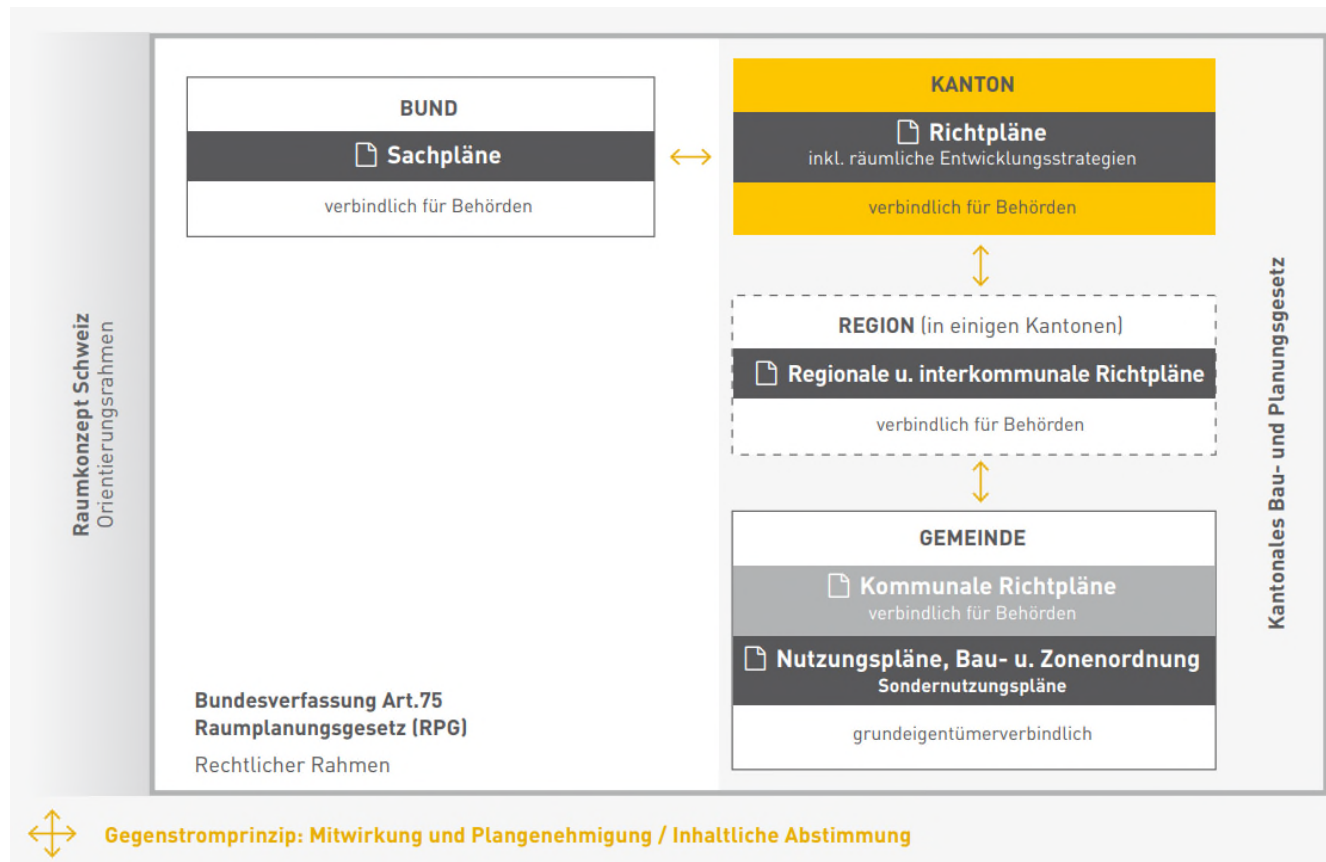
Raumkonzept Schweiz
Orientierungsrahmen

BUND
Sachpläne
verbindlich für Behörden

KANTON
Richtpläne
inkl. räumliche Entwicklungsstrategien
verbindlich für Behörden

REGION (in einigen Kantonen)
Regionale u. interkommunale Richtpläne
verbindlich für Behörden

GEMEINDE
Kommunale Richtpläne
verbindlich für Behörden
Nutzungspläne, Bau- u. Zonenordnung
Sondernutzungspläne
grundeigentümerverbindlich

Bundesverfassung Art.75
Raumplanungsgesetz (RPG)
Rechtlicher Rahmen

Kantonales Bau- und Planungsgesetz

Gegenstromprinzip: Mitwirkung und Plangenehmigung / Inhaltliche Abstimmung